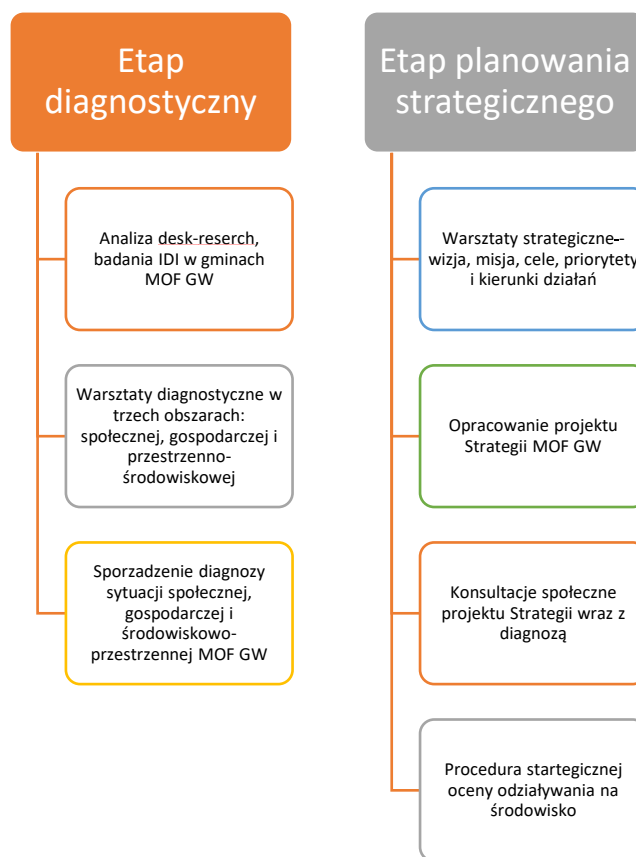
Etap diagnostyczny

Analiza desk-reserch, badania IDI w gminach MOF GW

Warsztaty diagnostyczne w trzech obszarach: społecznej, gospodarczej i przestrzenno-środowiskowej

Sporzadzenie diagnozy sytuacji społecznej, gospodarczej i środowiskowo-przestrzennej MOF GW

Etap planowania strategicznego

Warsztaty strategiczne-- wizja, misja, cele, priorytety i kierunki działań

Opracowanie projektu Strategii MOF GW

Konsultacje społeczne projektu Strategii wraz z diagnozą

Procedura startegicznej oceny odziaływania na środowisko